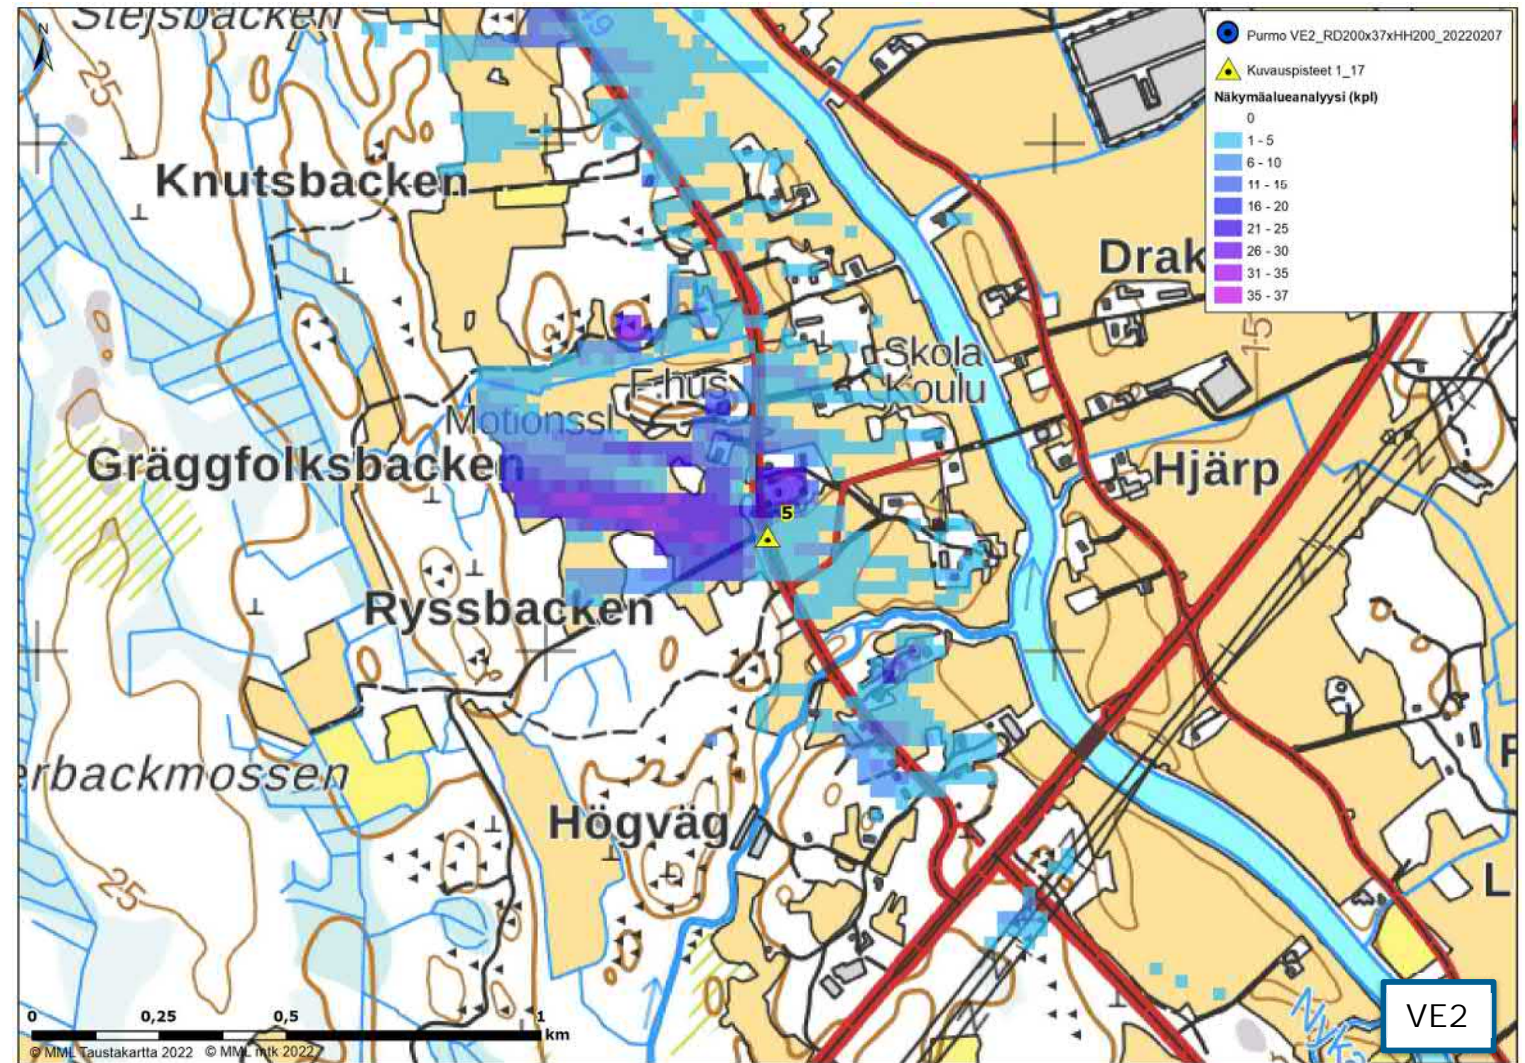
Stejsbacken
N
25
Knutsbacken
Drak
Skola
Koulu
F-hus
Motionssl
Gräggfolksbacken
Hjärp
5
Ryssbacken
erbackmossen
Högväg
25
15
F
L

Purmo VE2_RD200x37xHH200_20220207
Kuvauspisteet 1_17
Näkymäalueanalyysi (kpl)
0
1 - 5
6 - 10
11 - 15
16 - 20
21 - 25
26 - 30
31 - 35
35 - 37

0 0,25 0,5 1 km
© MML Taustakartta 2022 © MML mtk 2022

VE2